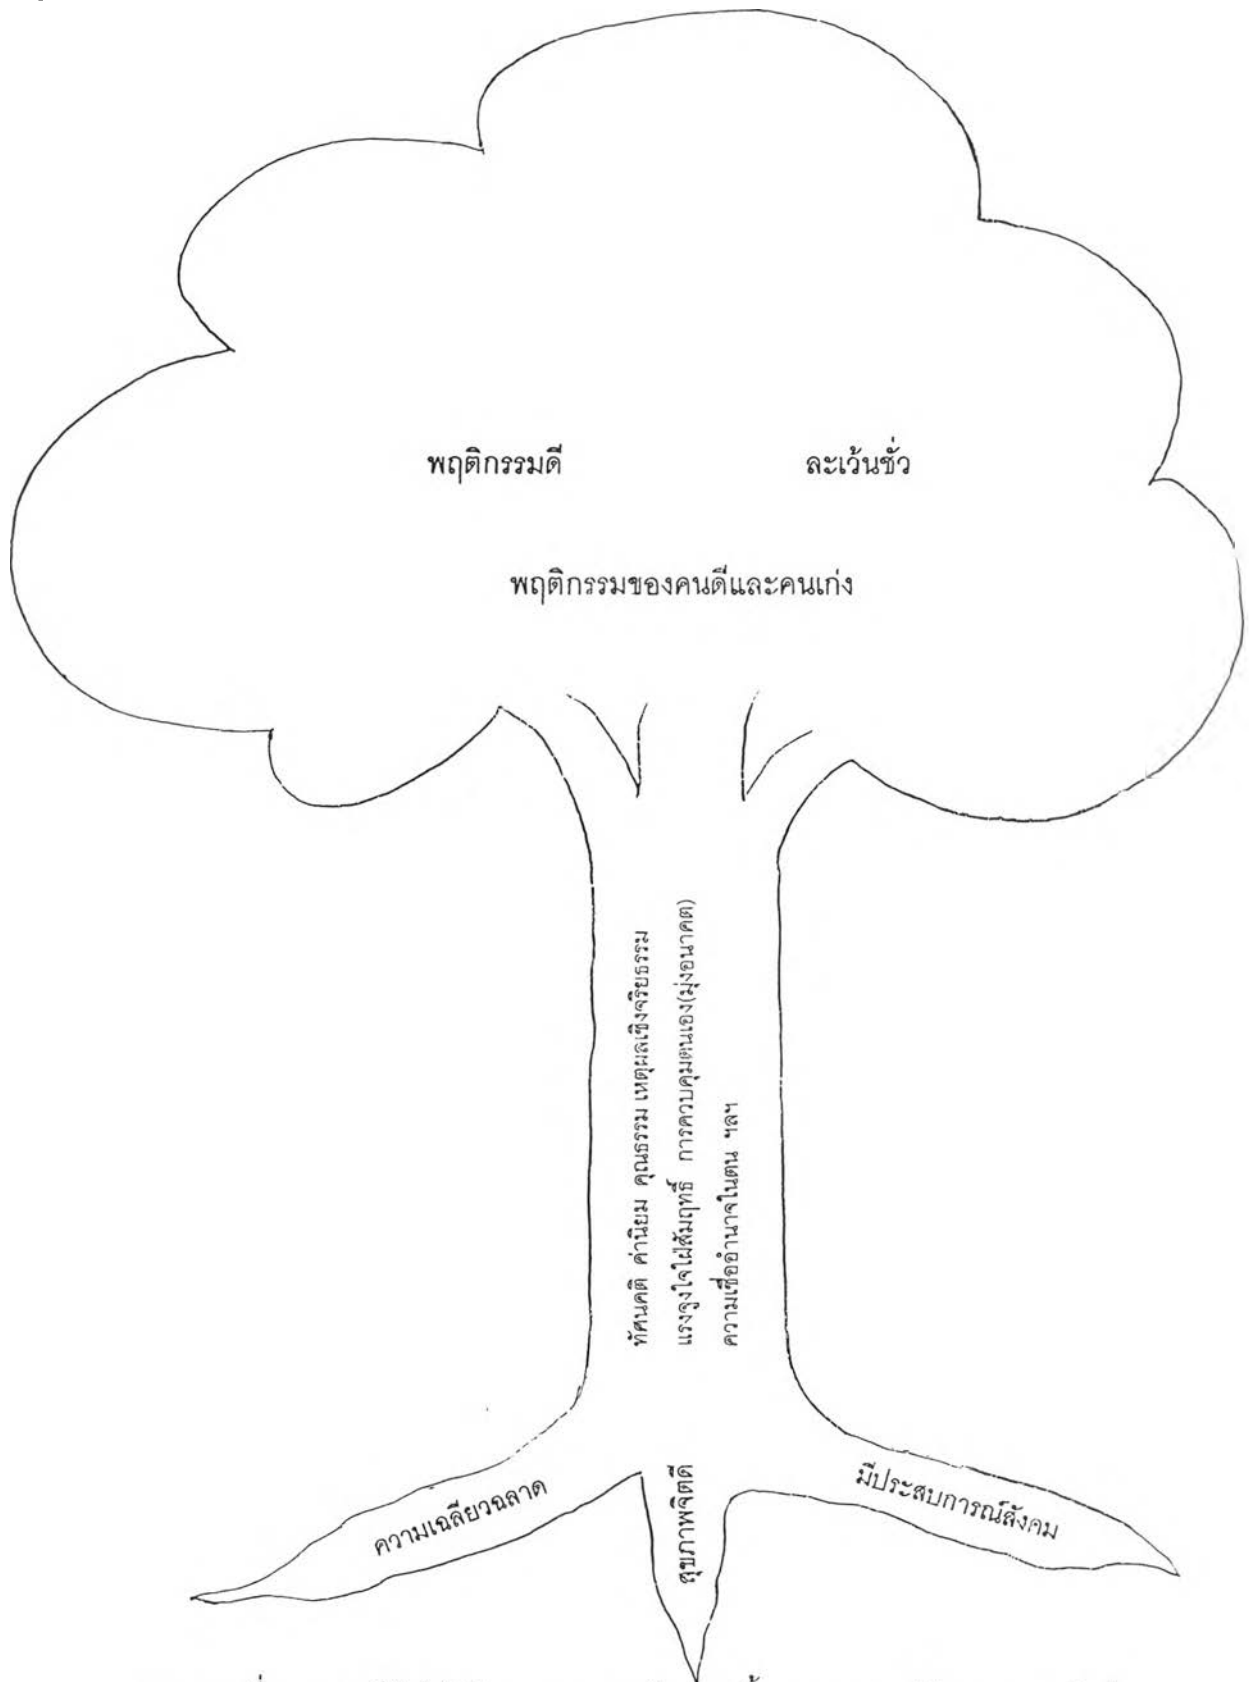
พฤติกรรมดี

ละเว้นชั่ว

พฤติกรรมของคนดีและคนเก่ง

ทัศนคติ ค่านิยม คุณธรรม เหตุผลเชิงจริยธรรม

แรงจูงใจใฝ่สัมฤทธิ์ การควบคุมตนเอง(มุ่งอนาคต)

ความเชื่ออำนาจในตน ฯลฯ

ความเฉลียวฉลาด

สุขภาพจิตดี

มีประสบการณ์สังคม

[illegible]